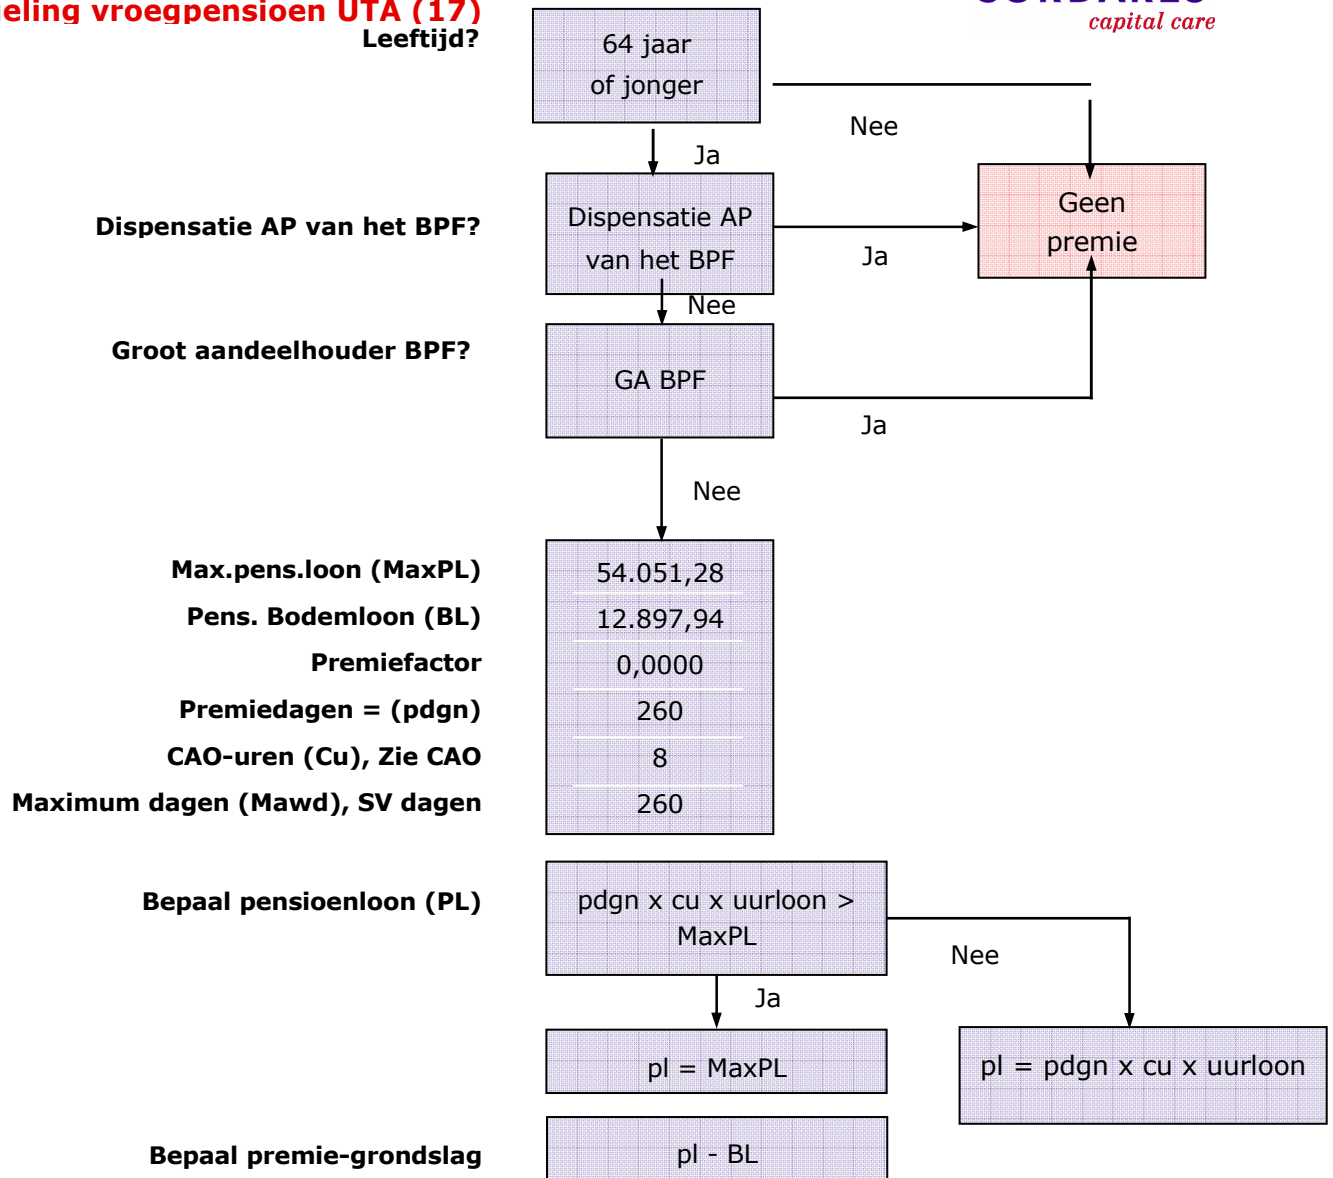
eling vroegpensioen UTA (17)

capital care

Leeftijd?

64 jaar of jonger

Nee

Ja

Dispensatie AP van het BPF?

Dispensatie AP van het BPF

Ja

Geen premie

Nee

Groot aandeelhouder BPF?

GA BPF

Ja

Nee

Max.pens.loon (MaxPL)

54.051,28

Pens. Bodemloon (BL)

12.897,94

Premiefactor

0,0000

Premiedagen = (pdgn)

260

CAO-uren (Cu), Zie CAO

8

Maximum dagen (Mawd), SV dagen

260

Bepaal pensioenloon (PL)

pdgn x cu x uurloon > MaxPL

Nee

Ja

pl = MaxPL

pl = pdgn x cu x uurloon

Bepaal premie-grondslag

pl - BL